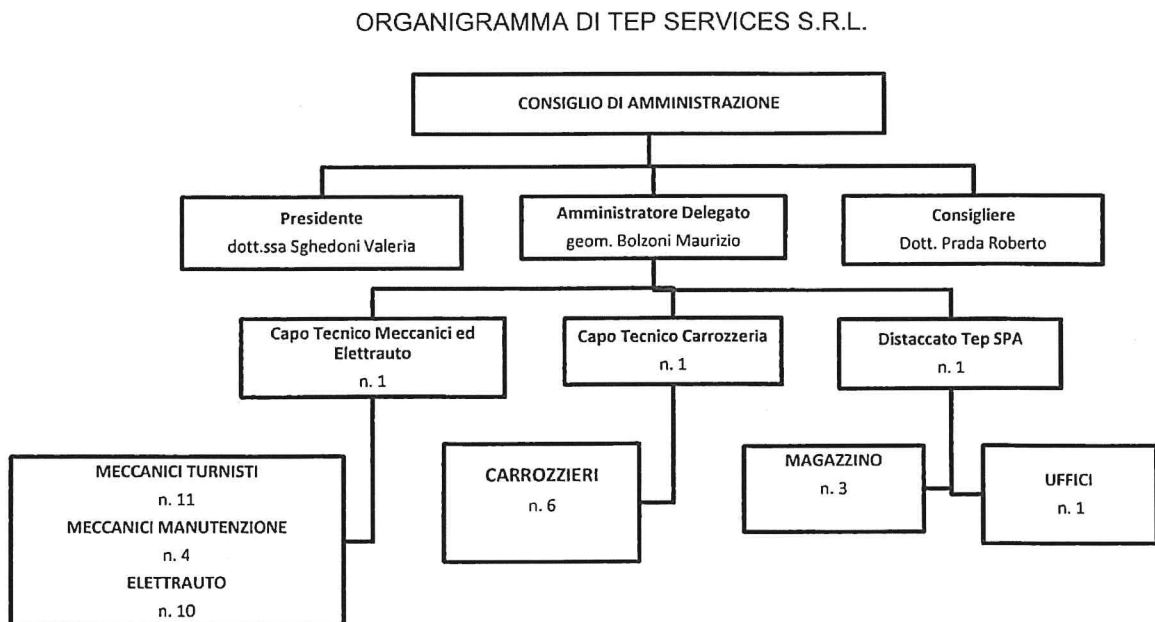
ORGANIGRAMMA DI TEP SERVICES S.R.L.

CONSIGLIO DI AMMINISTRAZIONE

Presidente
dott.ssa Sghedoni Valeria

Amministratore Delegato
geom. Bolzoni Maurizio

Consigliere
Dott. Prada Roberto

Capo Tecnico Meccanici ed Elettrauto
n. 1

Capo Tecnico Carrozzeria
n. 1

Distaccato Tep SPA
n. 1

MECCANICI TURNISTI
n. 11
MECCANICI MANUTENZIONE
n. 4
ELETTRAUTO
n. 10

CARROZZIERI
n. 6

MAGAZZINO
n. 3

UFFICI
n. 1